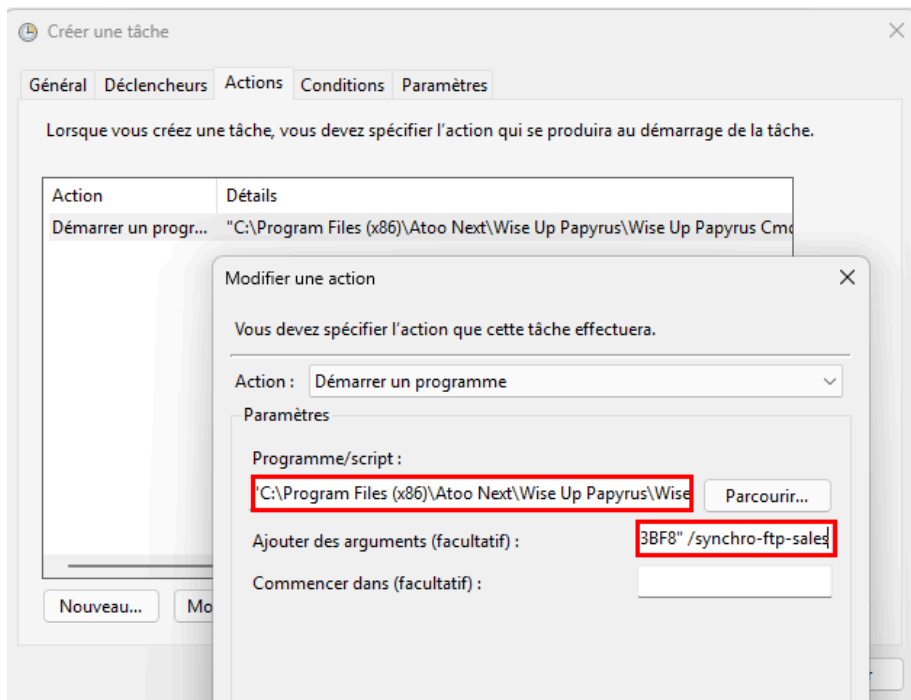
Créer une tâche

Général | Déclencheurs | Actions | Conditions | Paramètres

Lorsque vous créez une tâche, vous devez spécifier l'action qui se produira au démarrage de la tâche.

| Action | Détails |
|---|---|
| Démarrer un progr... | "C:\Program Files (x86)\Atoo Next\Wise Up Papyrus\Wise Up Papyrus Cm |

Nouveau... | Mo

Modifier une action

Vous devez spécifier l'action que cette tâche effectuera.

Action : Démarrer un programme

Paramètres

Programme/script :

"C:\Program Files (x86)\Atoo Next\Wise Up Papyrus\Wise

Parcourir...

Ajouter des arguments (facultatif) :

3BF8" /synchro-ftp-sales

Commencer dans (facultatif) :